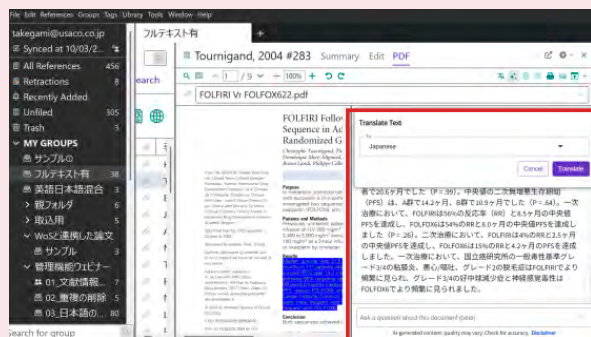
File Edit References Groups Tags Library Tools Window Help

takegami@usaco.co.jp
Synced at 10/03/2...
All References 456
Retractions 8
Recently Added
Unfiled 305
Trash 3
MY GROUPS
サンプルの
フルテキスト有 38
英語日本語混合 3
親フォルダ 6
取込用 5
WoS連携した論文 5
サンプル 3
管理機能ウビナー
01_文献情報... 7
02_重複の削除 5
03_日本語の... 3
Search for group

フルテキスト有
earch

Tournigand, 2004 #283 Summary Edit PDF
1 / 9 100%
FOLFIRI Vr FOLFOX622.pdf

FOLFIRI Sequence in Ad Randomized G

Purpose
Patients and Methods
Results
Conclusion

Translate Text
To
Japanese
Cancel Translate

者で20.6カ月でした（P=.99）。中央値の二次無増悪生存期間（PFS）は、A群で14.2カ月、B群で10.9カ月でした（P=.64）。一次治療において、FOLFIRIは56%の反応率（RR）と8.5カ月の中央値PFSを達成し、FOLFOX6は54%のRRと8.0カ月の中央値PFSを達成しました（P=.26）。二次治療において、FOLFIRIは4%のRRと2.5カ月の中央値PFSを達成し、FOLFOX6は15%のRRと4.2カ月の中央値PFSを達成しました。一次治療において、国立癌研究所の一般毒性基準グレード3/4の粘膜炎、悪心/嘔吐、グレード2の脱毛症はFOLFIRIでより頻繁に見られ、グレード3/4の好中球減少症と神経感覚毒性はFOLFOX6でより頻繁に見られました。

Ask a question about this document (beta)
AI-generated content; quality may vary. Check for accuracy. Disclaimer